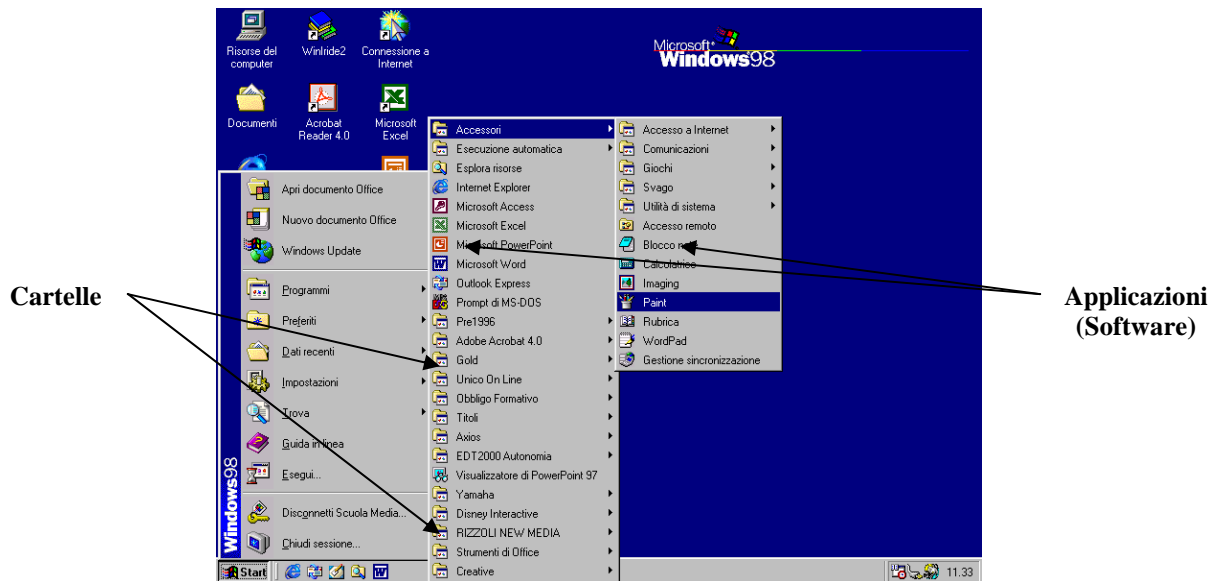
Risorse del computer

Winlride2

Connessione a Internet

Microsoft Windows98

Documenti

Acrobat Reader 4.0

Microsoft Excel

Apri documento Office

Nuovo documento Office

Windows Update

Programmi

Preferiti

Dati recenti

Impostazioni

Trova

Guida in linea

Esegui...

Disconnetti Scuola Media...

Chiudi sessione...

Windows98

Accessori

Esecuzione automatica

Esplora risorse

Internet Explorer

Microsoft Access

Microsoft Excel

Microsoft PowerPoint

Microsoft Word

Outlook Express

Prompt di MS-DOS

Pre1996

Adobe Acrobat 4.0

Gold

Unico On Line

Obbligo Formativo

Titoli

Axios

EDT2000 Autonomia

Visualizzatore di PowerPoint 97

Yamaha

Disney Interactive

RIZZOLI NEW MEDIA

Strumenti di Office

Creative

Accesso a Internet

Comunicazioni

Giochi

Svago

Utilità di sistema

Accesso remoto

Blocco note

Calcolatrice

Imaging

Paint

Rubrica

WordPad

Gestione sincronizzazione

Cartelle

Applicazioni (Software)

Start

11.33